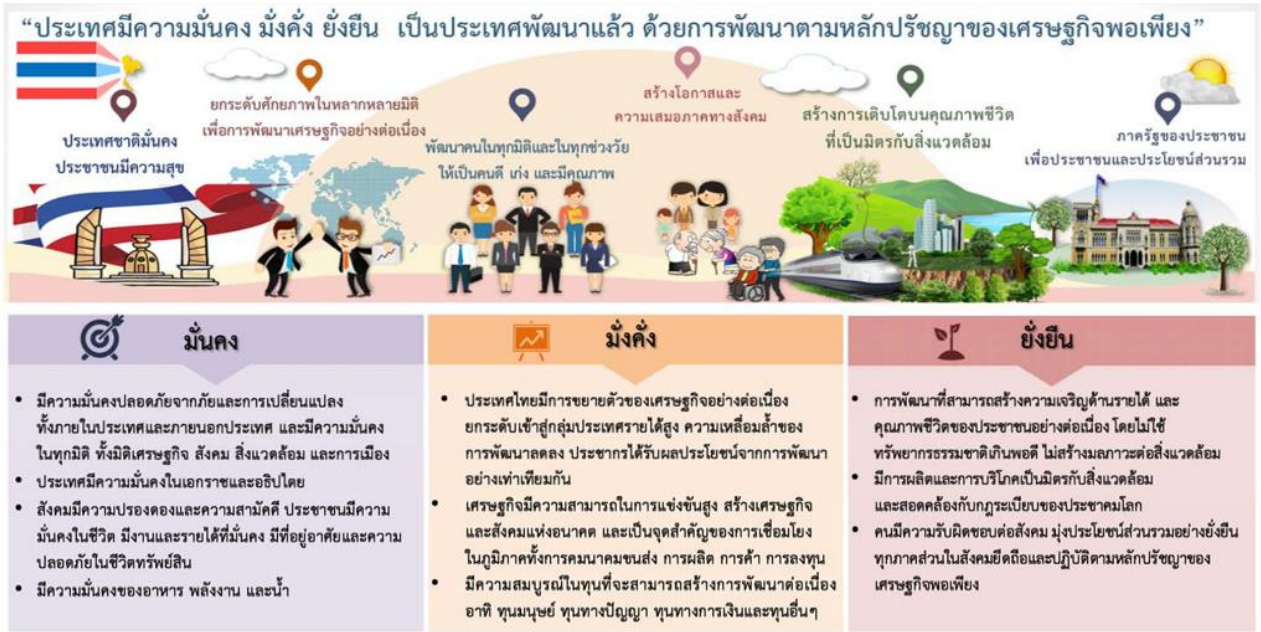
"ประเทศมีความมั่นคง มั่งคั่ง ยั่งยืน เป็นประเทศพัฒนาแล้ว ด้วยการพัฒนาตามหลักปรัชญาของเศรษฐกิจพอเพียง"

ประเทศชาติมั่นคง ประชาชนมีความสุข

ยกระดับศักยภาพในหลากหลายมิติ เพื่อการพัฒนาเศรษฐกิจอย่างต่อเนื่อง

พัฒนาคนในทุกมิติและในทุกช่วงวัย ให้เป็นคนดี เก่ง และมีคุณภาพ

สร้างโอกาสและ ความเสมอภาคทางสังคม

สร้างการเติบโตบนคุณภาพชีวิต ที่เป็นมิตรกับสิ่งแวดล้อม

ภาครัฐของประชาชน เพื่อประชาชนและประโยชน์ส่วนรวม

มั่นคง

- มีความมั่นคงปลอดภัยจากภัยและการเปลี่ยนแปลง ทั้งภายในประเทศและภายนอกประเทศ และมีความมั่นคงในทุกมิติ ทั้งมิติเศรษฐกิจ สังคม สิ่งแวดล้อม และการเมือง
- ประเทศมีความมั่นคงในเอกราชและอธิปไตย
- สังคมมีความปรองดองและความสามัคคี ประชาชนมีความมั่นคงในชีวิต มีงานและรายได้ที่มั่นคง มีที่อยู่อาศัยและความปลอดภัยในชีวิตทรัพย์สิน
- มีความมั่นคงของอาหาร พลังงาน และน้ำ

มั่งคั่ง

- ประเทศไทยมีการขยายตัวของเศรษฐกิจอย่างต่อเนื่อง ยกระดับเข้าสู่กลุ่มประเทศรายได้สูง ความเหลื่อมล้ำของการพัฒนาลดลง ประชากรได้รับผลประโยชน์จากการพัฒนาอย่างเท่าเทียมกัน
- เศรษฐกิจมีความสามารถในการแข่งขันสูง สร้างเศรษฐกิจและสังคมแห่งอนาคต และเป็นจุดสำคัญของการเชื่อมโยงในภูมิภาคทั้งการคมนาคมขนส่ง การผลิต การค้า การลงทุน
- มีความสมบูรณ์ในทุนที่จะสามารถสร้างการพัฒนาต่อเนื่อง อาทิ ทุนมนุษย์ ทุนทางปัญญา ทุนทางการเงินและทุนอื่นๆ

ยั่งยืน

- การพัฒนาที่สามารถสร้างความเจริญด้านรายได้ และคุณภาพชีวิตของประชาชนอย่างต่อเนื่อง โดยไม่ใช้ทรัพยากรธรรมชาติเกินพอดี ไม่สร้างมลภาวะต่อสิ่งแวดล้อม
- มีการผลิตและการบริโภคเป็นมิตรกับสิ่งแวดล้อม และสอดคล้องกับกฎระเบียบของประชาคมโลก
- คนมีความรับผิดชอบต่อสังคม มุ่งประโยชน์ส่วนรวมอย่างยั่งยืน ทุกภาคส่วนในสังคมยึดถือและปฏิบัติตามหลักปรัชญาของเศรษฐกิจพอเพียง